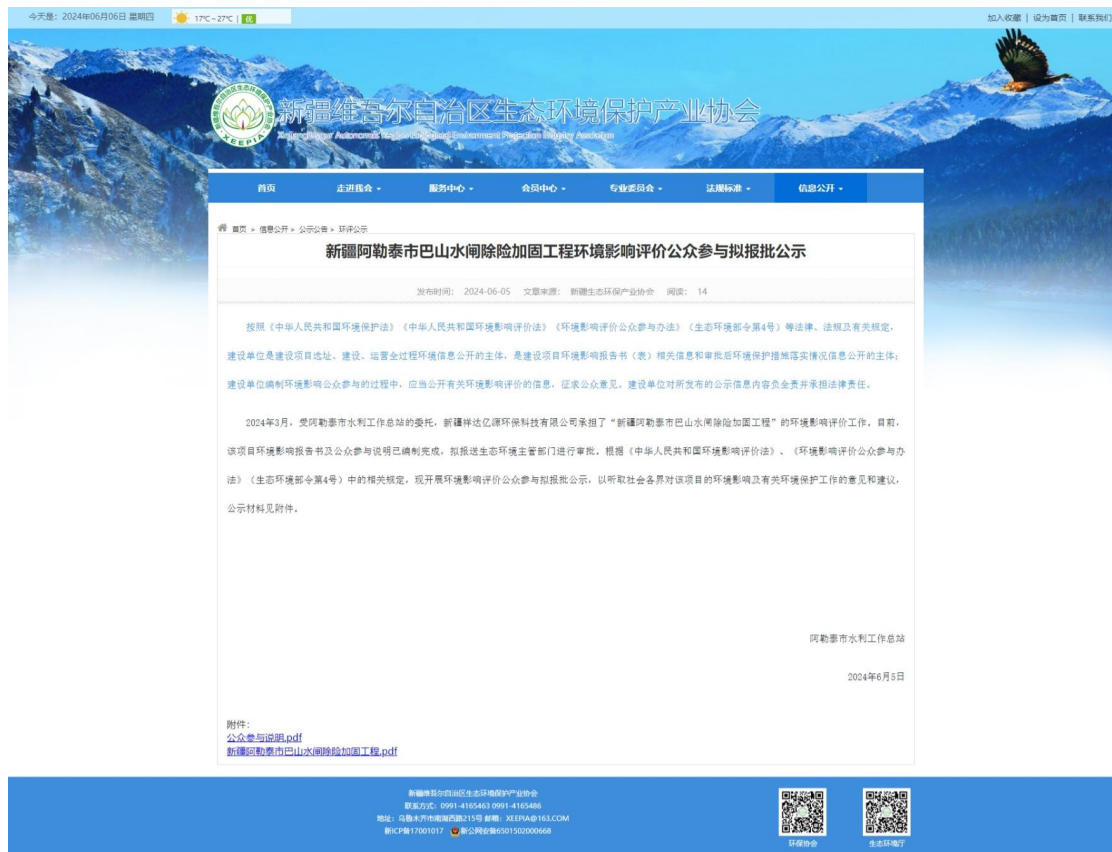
今天是：2024年06月06日 星期四　17℃～27℃ | 优

加入收藏 | 设为首页 | 联系我们

新疆维吾尔自治区生态环境保护产业协会
Xinjiang Uygur Autonomous Region Ecological Environment Protection Industry Association
XEEPIA

首页　走进我会　服务中心　会员中心　专业委员会　法规标准　信息公开

首页 » 信息公开 » 公示公告 » 环评公示

新疆阿勒泰市巴山水闸除险加固工程环境影响评价公众参与拟报批公示

发布时间：2024-06-05　文章来源：新疆生态环保产业协会　阅读：14

按照《中华人民共和国环境保护法》《中华人民共和国环境影响评价法》《环境影响评价公众参与办法》（生态环境部令第4号）等法律、法规及有关规定，建设单位是建设项目选址、建设、运营全过程环境信息公开的主体，是建设项目环境影响报告书（表）相关信息和审批后环境保护措施落实情况信息公开的主体；建设单位编制环境影响公众参与的过程中，应当公开有关环境影响评价的信息，征求公众意见。建设单位对所发布的公示信息内容负全责并承担法律责任。

2024年3月，受阿勒泰市水利工作总站的委托，新疆祥达亿源环保科技有限公司承担了“新疆阿勒泰市巴山水闸除险加固工程”的环境影响评价工作。目前，该项目环境影响报告书及公众参与说明已编制完成，拟报送生态环境主管部门进行审批。根据《中华人民共和国环境影响评价法》、《环境影响评价公众参与办法》（生态环境部令第4号）中的相关规定，现开展环境影响评价公众参与拟报批公示，以听取社会各界对该项目的环境影响及有关环境保护工作的意见和建议，公示材料见附件。

阿勒泰市水利工作总站

2024年6月5日

附件：
公众参与说明.pdf
新疆阿勒泰市巴山水闸除险加固工程.pdf

新疆维吾尔自治区生态环境保护产业协会
联系方式：0991-4165463 0991-4165486
地址：乌鲁木齐市南湖西路215号 邮箱：XEEPIA@163.COM
新ICP备17001017　新公网安备6501502000668

环保协会　生态环境厅